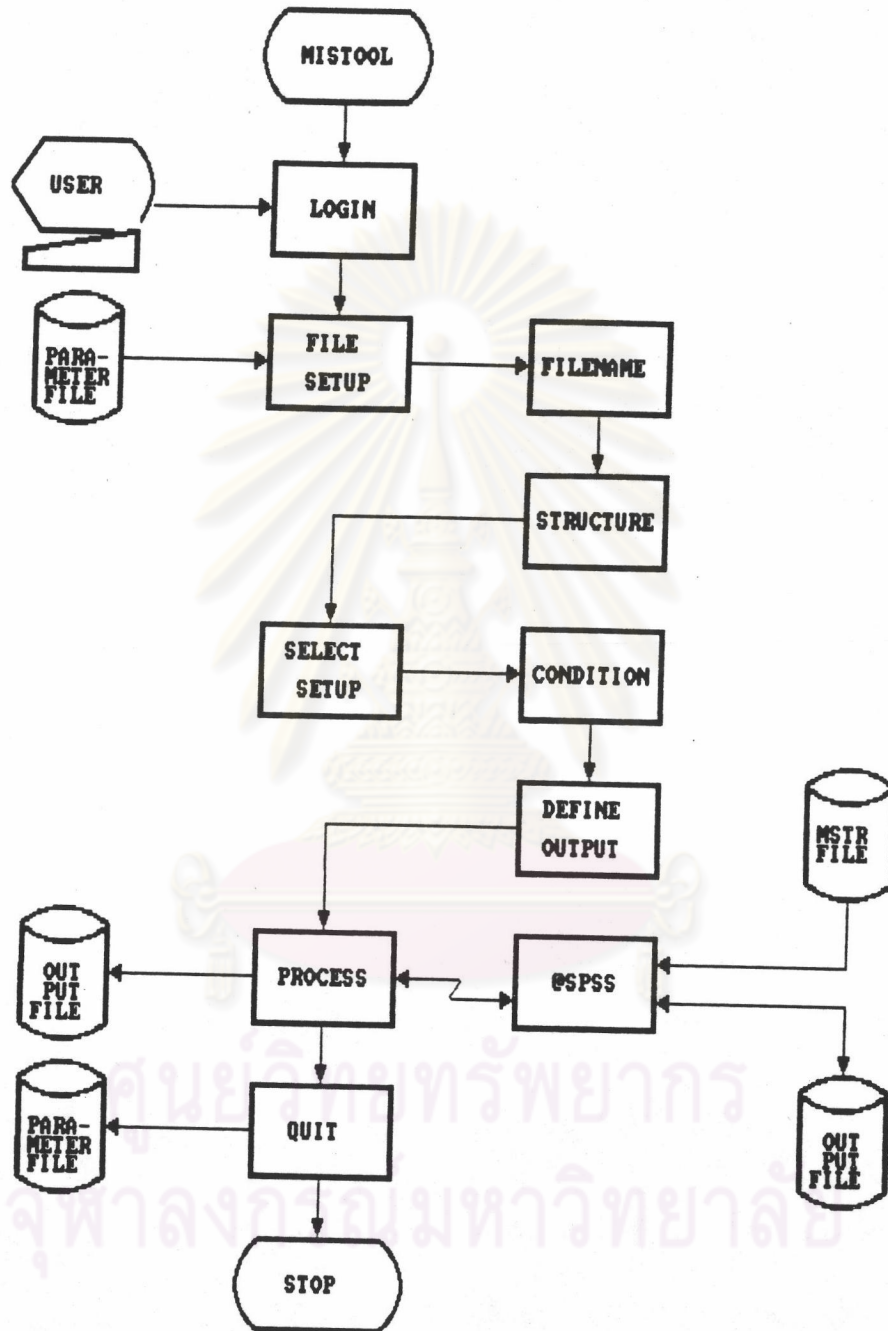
MISTOOL

USER

LOGIN

PARAMETER FILE

FILE SETUP

FILENAME

STRUCTURE

SELECT SETUP

CONDITION

DEFINE OUTPUT

MSTR FILE

OUT PUT FILE

PROCESS

@SPSS

PARAMETER FILE

QUIT

OUT PUT FILE

STOP

ศูนย์วิทยทรัพยากร
จุฬาลงกรณ์มหาวิทยาลัย